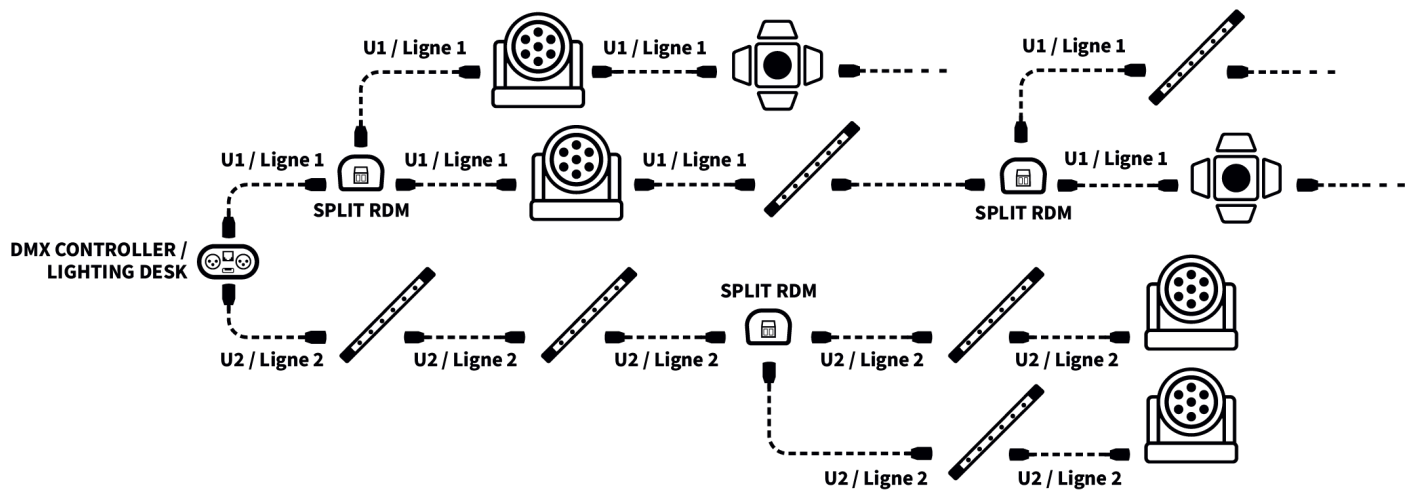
U1 / Ligne 1
U1 / Ligne 1
U1 / Ligne 1
U1 / Ligne 1
U1 / Ligne 1
U1 / Ligne 1
U1 / Ligne 1
SPLIT RDM
SPLIT RDM
DMX CONTROLLER / LIGHTING DESK
SPLIT RDM
U2 / Ligne 2
U2 / Ligne 2
U2 / Ligne 2
U2 / Ligne 2
U2 / Ligne 2
U2 / Ligne 2
U2 / Ligne 2